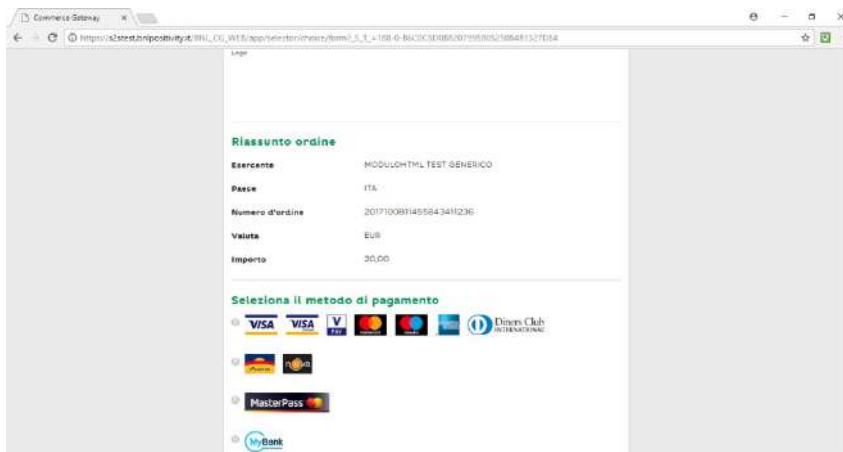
Commerce Gateway ×

https://s2stest.unipositivity.it/BNL_CG_WEB/app/selector/choice/form/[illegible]

Logo

Riassunto ordine

Esercente MODULOHTML TEST GENERICO

Paese ITA

Numero d'ordine 20171008114558434111236

Valuta EUR

Importo 30,00

Seleziona il metodo di pagamento

VISA VISA V PAY Diners Club INTERNATIONAL

MasterPass

MyBank